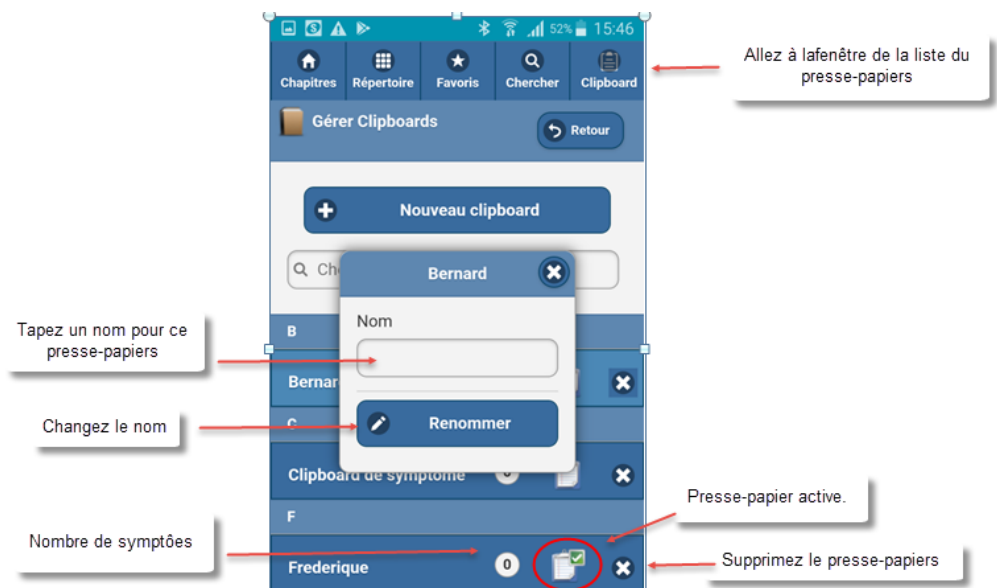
52% 15:46

Chapitres
Répertoire
Favoris
Chercher
Clipboard

Allez à lafenêtre de la liste du presse-papiers

Gérer Clipboards
Retour

Nouveau clipboard

Che

Bernard

Nom

Renommer

Tapez un nom pour ce presse-papiers

B
Bernar

Changez le nom

C
Clipboard de symptôme

F
Frederique
0

Presse-papier active.

Nombre de symptôes

Supprimez le presse-papiers